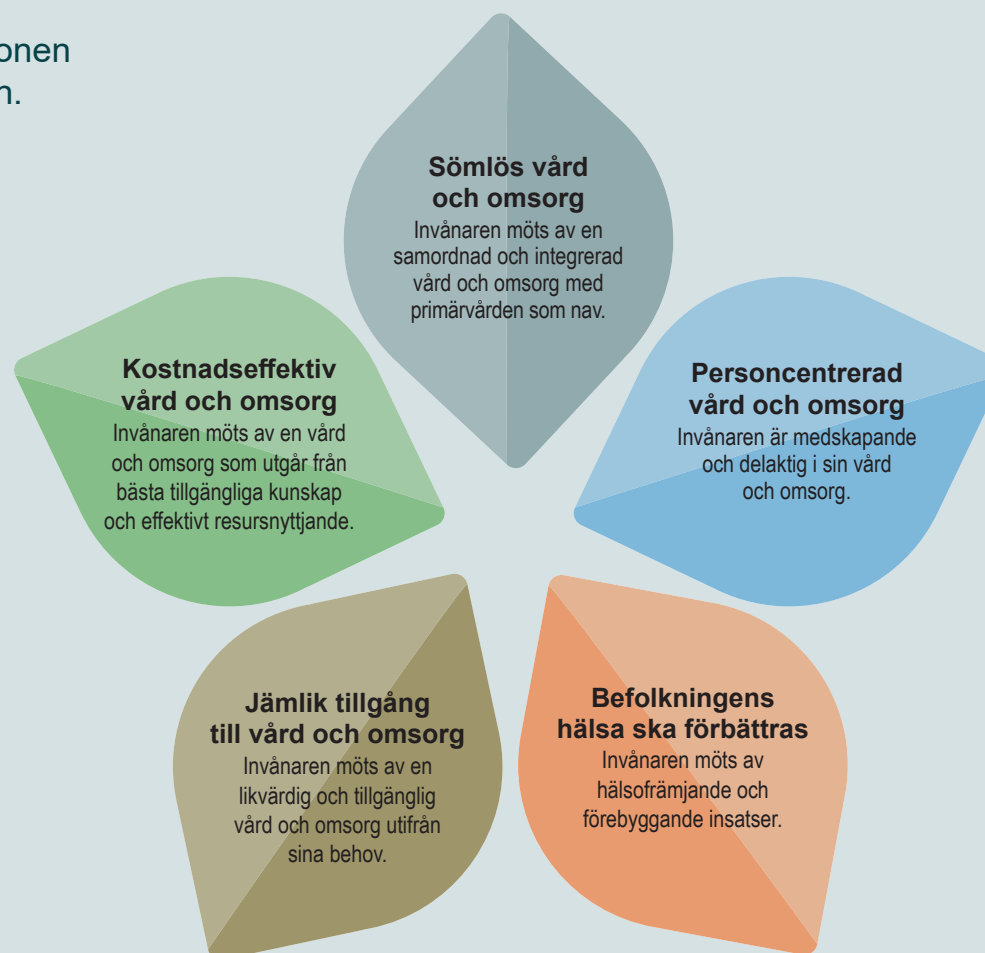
onen
n.

**Sömlös vård och omsorg**
Invånaren möts av en samordnad och integrerad vård och omsorg med primärvården som nav.

**Kostnadseffektiv vård och omsorg**
Invånaren möts av en vård och omsorg som utgår från bästa tillgängliga kunskap och effektivt resursnyttjande.

**Personcentrerad vård och omsorg**
Invånaren är medskapande och delaktig i sin vård och omsorg.

**Jämlik tillgång till vård och omsorg**
Invånaren möts av en likvärdig och tillgänglig vård och omsorg utifrån sina behov.

**Befolkningens hälsa ska förbättras**
Invånaren möts av hälsofrämjande och förebyggande insatser.